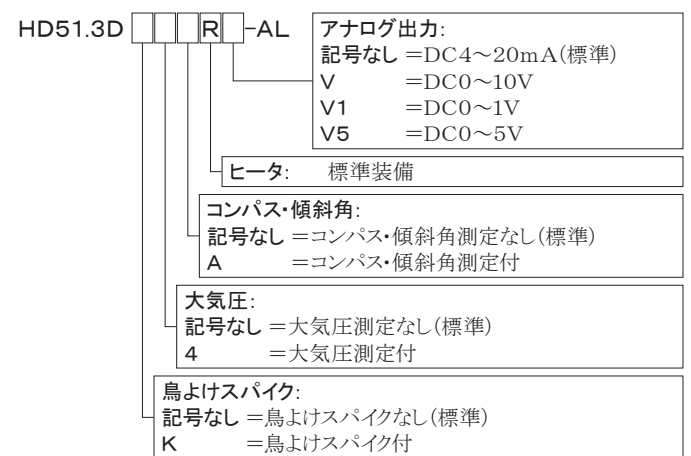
HD51.3D R -AL

アナログ出力:
記号なし =DC4～20mA(標準)
V =DC0～10V
V1 =DC0～1V
V5 =DC0～5V

ヒータ: 標準装備

コンパス・傾斜角:
記号なし =コンパス・傾斜角測定なし(標準)
A =コンパス・傾斜角測定付

大気圧:
記号なし =大気圧測定なし(標準)
4 =大気圧測定付

鳥よけスパイク:
記号なし =鳥よけスパイクなし(標準)
K =鳥よけスパイク付